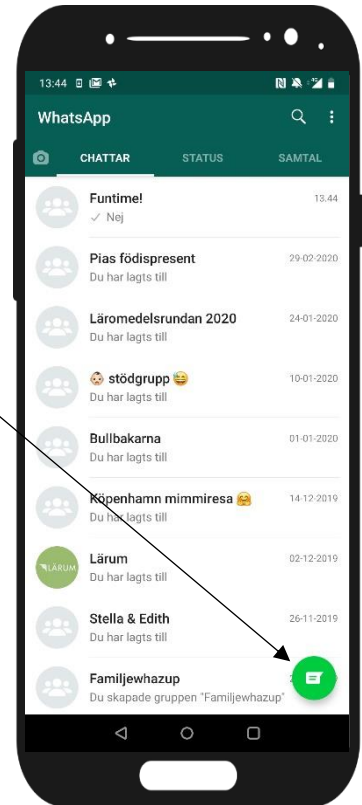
13:44

WhatsApp

CHATTAR STATUS SAMTAL

Funtime! 13.44
✓ Nej

Pias födispresent 29-02-2020
Du har lagts till

Läromedelsrundan 2020 24-01-2020
Du har lagts till

👶 stödgrupp 😆 10-01-2020
Du har lagts till

Bullbakarna 01-01-2020
Du har lagts till

Köpenhamn mimmiresa 🤗 14-12-2019
Du har lagts till

Lärum 02-12-2019
Du har lagts till

LÄRUM

Stella & Edith 26-11-2019
Du har lagts till

Familjewhazup 2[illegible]
Du skapade gruppen "Familjewhazup"